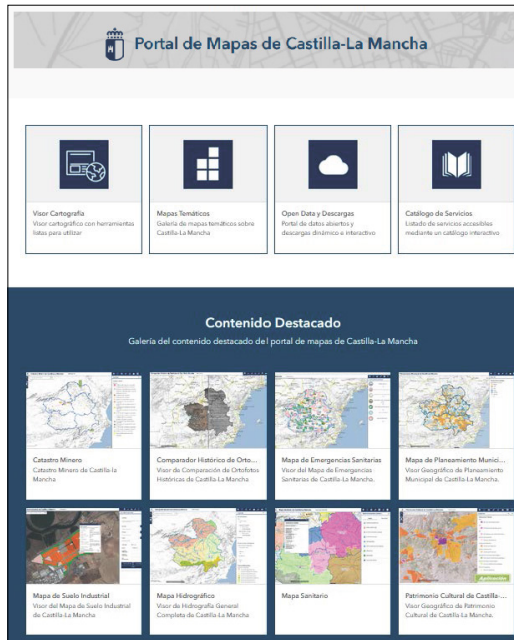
Portal de Mapas de Castilla-La Mancha

Visor Cartografía
Visor cartográfico con herramientas listas para utilizar

Mapas Temáticos
Galería de mapas temáticos sobre Castilla-La Mancha

Open Data y Descargas
Portal de datos abiertos y descargas dinámico e interactivo

Catálogo de Servicios
Listado de servicios accesibles mediante un catálogo interactivo

Contenido Destacado
Galería del contenido destacado del portal de mapas de Castilla-La Mancha

Catastro Minero
Catastro Minero de Castilla-la Mancha

Comparador Histórico de Orto...
Visor de Comparación de Ortofotos Históricas de Castilla-La Mancha

Mapa de Emergencias Sanitarias
Visor del Mapa de Emergencias Sanitarias de Castilla-La Mancha.

Mapa de Planeamiento Munici...
Visor Geográfico de Planeamiento Municipal de Castilla-La Mancha.

Mapa de Suelo Industrial
Visor del Mapa de Suelo Industrial de Castilla-La Mancha

Mapa Hidrográfico
Visor de Hidrografía General Completa de Castilla-La Mancha

Mapa Sanitario

Patrimonio Cultural de Castilla-...
Visor Geográfico de Patrimonio Cultural de Castilla-La Mancha.